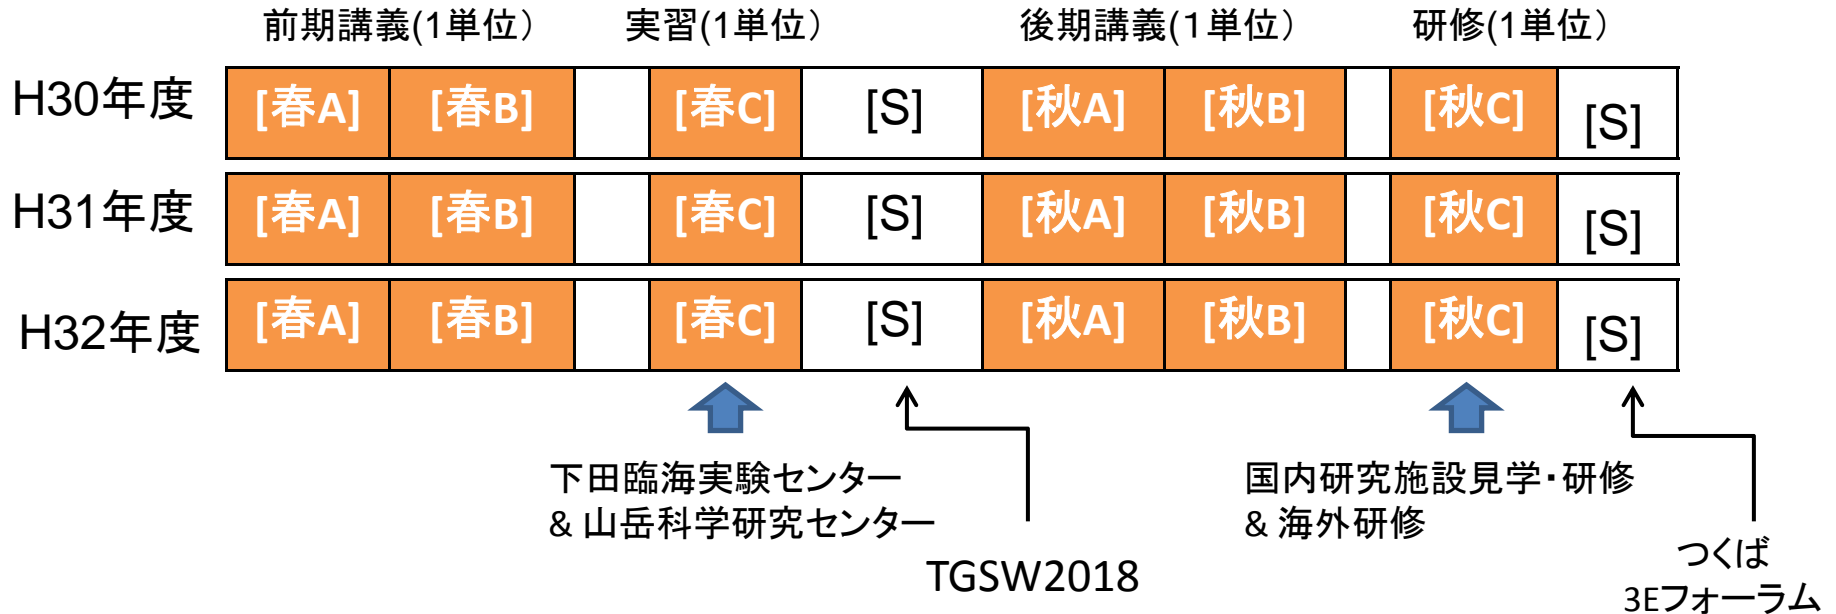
前期講義(1単位) 実習(1単位) 後期講義(1単位) 研修(1単位)

| | | | | | | | | | | |
|---|---|---|---|---|---|---|---|---|---|---|
| H30年度 | [春A] | [春B] | | [春C] | [S] | [秋A] | [秋B] | | [秋C] | [S] |
| H31年度 | [春A] | [春B] | | [春C] | [S] | [秋A] | [秋B] | | [秋C] | [S] |
| H32年度 | [春A] | [春B] | | [春C] | [S] | [秋A] | [秋B] | | [秋C] | [S] |

下田臨海実験センター
& 山岳科学研究センター

TGSW2018

国内研究施設見学・研修
& 海外研修

つくば
3Eフォーラム